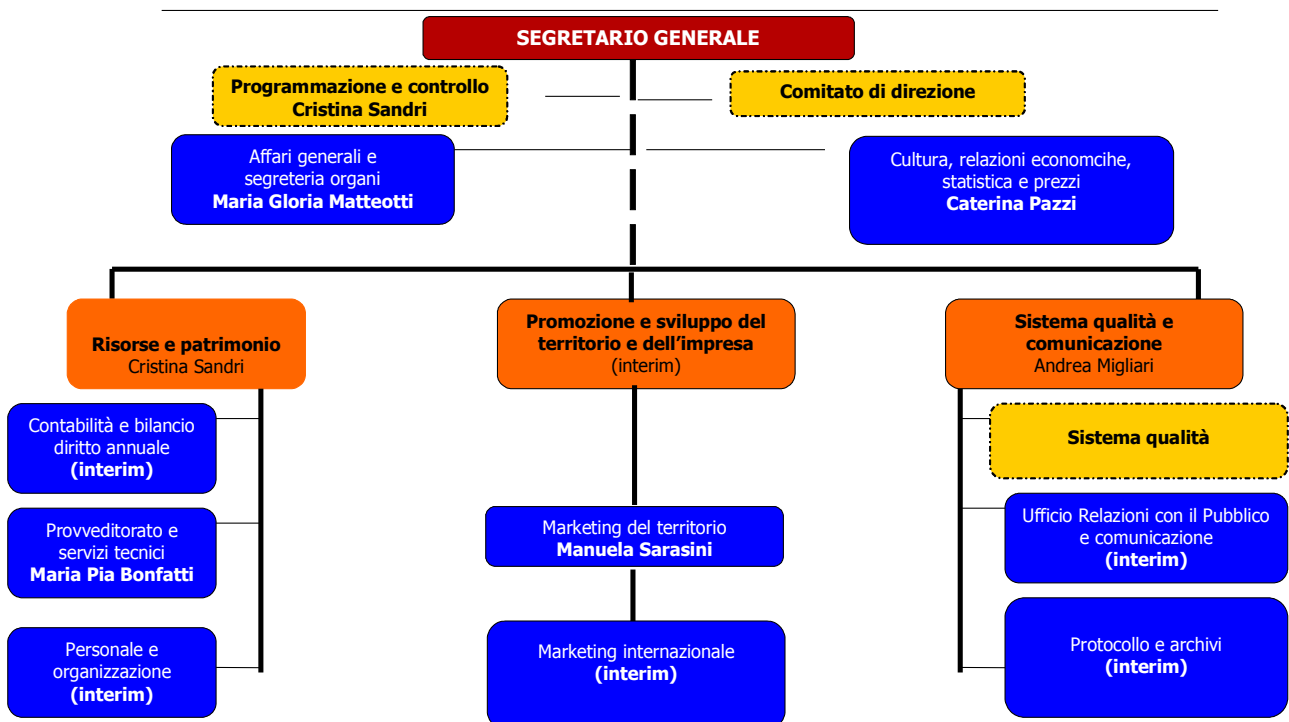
SEGRETARIO GENERALE

Programmazione e controllo
Cristina Sandri

Comitato di direzione

Affari generali e segreteria organi
Maria Gloria Matteotti

Cultura, relazioni economcihe, statistica e prezzi
Caterina Pazzi

Risorse e patrimonio
Cristina Sandri

Promozione e sviluppo del territorio e dell'impresa
(interim)

Sistema qualità e comunicazione
Andrea Migliari

Contabilità e bilancio diritto annuale
(interim)

Provveditorato e servizi tecnici
Maria Pia Bonfatti

Personale e organizzazione
(interim)

Marketing del territorio
Manuela Sarasini

Marketing internazionale
(interim)

Sistema qualità

Ufficio Relazioni con il Pubblico e comunicazione
(interim)

Protocollo e archivi
(interim)